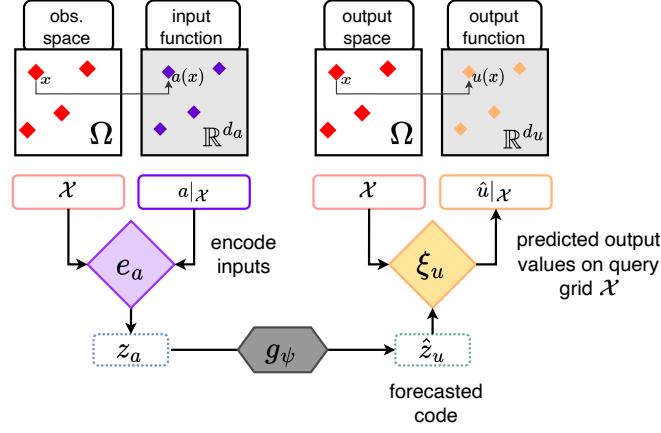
obs. space

input function

$x$

$a(x)$

$\Omega$

$\mathbb{R}^{d_a}$

output space

output function

$x$

$u(x)$

$\Omega$

$\mathbb{R}^{d_u}$

$\mathcal{X}$

$a|_\mathcal{X}$

$\mathcal{X}$

$\hat{u}|_\mathcal{X}$

$e_a$

encode inputs

$\xi_u$

predicted output values on query grid $\mathcal{X}$

$z_a$

$g_\psi$

$\hat{z}_u$

forecasted code